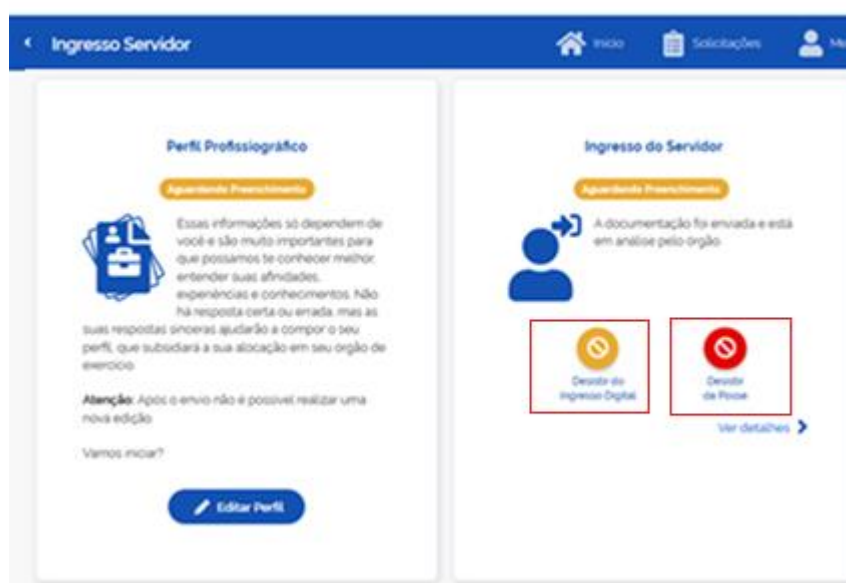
Ingresso Servidor

Início Solicitações M

Perfil Profissiográfico

Aguardando Preenchimento

Essas informações só dependem de você e são muito importantes para que possamos te conhecer melhor, entender suas afinidades, experiências e conhecimentos. Não há resposta certa ou errada, mas as suas respostas sinceras ajudarão a compor o seu perfil, que subsidiará a sua alocação em seu órgão de exercício.

Atenção: Após o envio não é possível realizar uma nova edição.

Vamos iniciar?

Editar Perfil

Ingresso do Servidor

Aguardando Preenchimento

A documentação foi enviada e está em análise pelo órgão.

Desistir do Ingresso Digital

Desistir da Posse

Ver detalhes